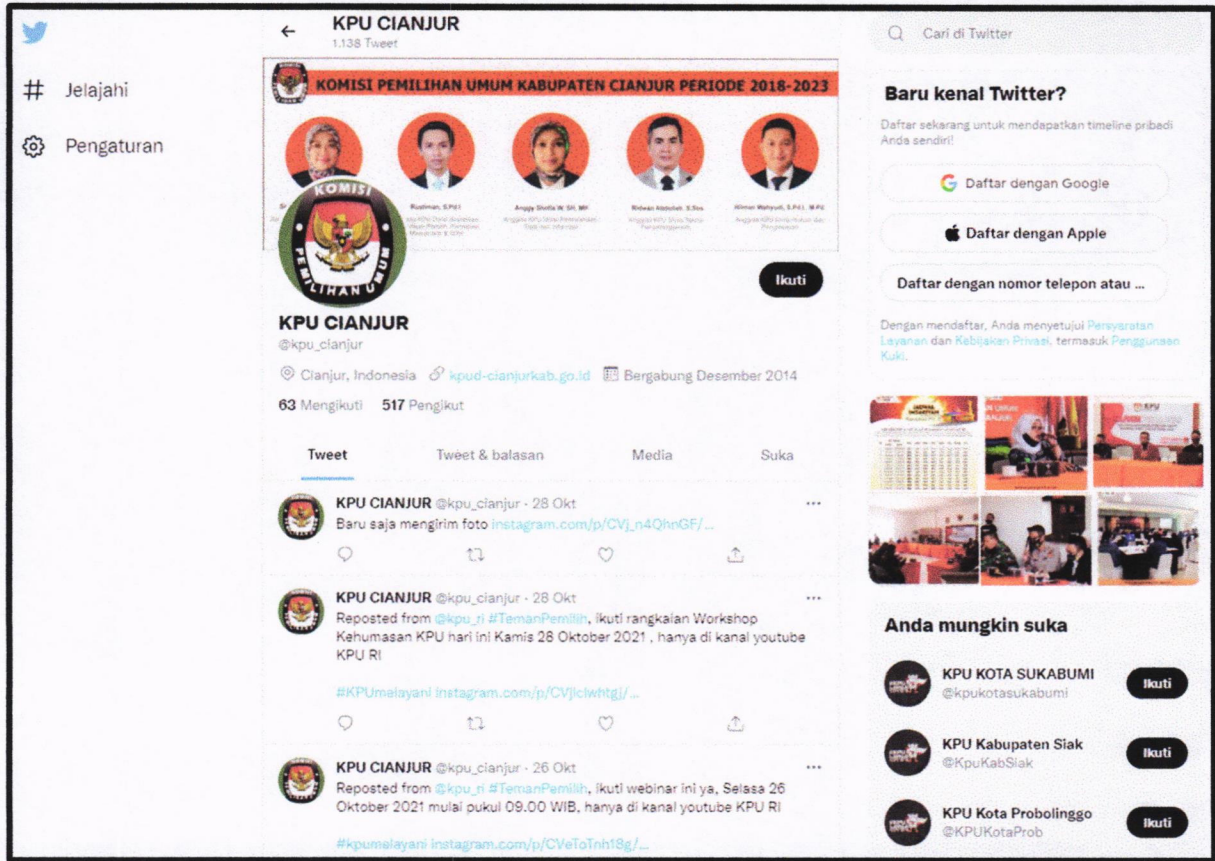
Jelajahi

Pengaturan

KPU CIANJUR
1.138 Tweet

KOMISI PEMILIHAN UMUM KABUPATEN CIANJUR PERIODE 2018-2023

Rustiman, S.Pd.I

Anggy Shella W, SH, MH

Ridwan Abdullah, S.Sos

Hilman Wahyudi, S.Pd.I, M.Pd

KOMISI PEMILIHAN UMUM

Ikuti

KPU CIANJUR
@kpu_cianjur

Cianjur, Indonesia kpud-cianjurkab.go.id Bergabung Desember 2014

63 Mengikuti 517 Pengikut

Tweet Tweet & balasan Media Suka

KPU CIANJUR @kpu_cianjur · 28 Okt
Baru saja mengirim foto instagram.com/p/CVj_n4QhnGF/...

KPU CIANJUR @kpu_cianjur · 28 Okt
Reposted from @kpu_ri #TemanPemilih, ikuti rangkaian Workshop Kehumasan KPU hari ini Kamis 28 Oktober 2021 , hanya di kanal youtube KPU RI

#KPUmelayani instagram.com/p/CVjlclwhtgj/...

KPU CIANJUR @kpu_cianjur · 26 Okt
Reposted from @kpu_ri #TemanPemilih, ikuti webinar ini ya, Selasa 26 Oktober 2021 mulai pukul 09.00 WIB, hanya di kanal youtube KPU RI

#kpumelayani instagram.com/p/CVeToTnh18g/...

Cari di Twitter

Baru kenal Twitter?
Daftar sekarang untuk mendapatkan timeline pribadi Anda sendiri!

Daftar dengan Google

Daftar dengan Apple

Daftar dengan nomor telepon atau ...

Dengan mendaftar, Anda menyetujui Persyaratan Layanan dan Kebijakan Privasi, termasuk Penggunaan Kuki.

Anda mungkin suka

KPU KOTA SUKABUMI
@kpukotasukabumi
Ikuti

KPU Kabupaten Siak
@KpuKabSiak
Ikuti

KPU Kota Probolinggo
@KPUKotaProb
Ikuti